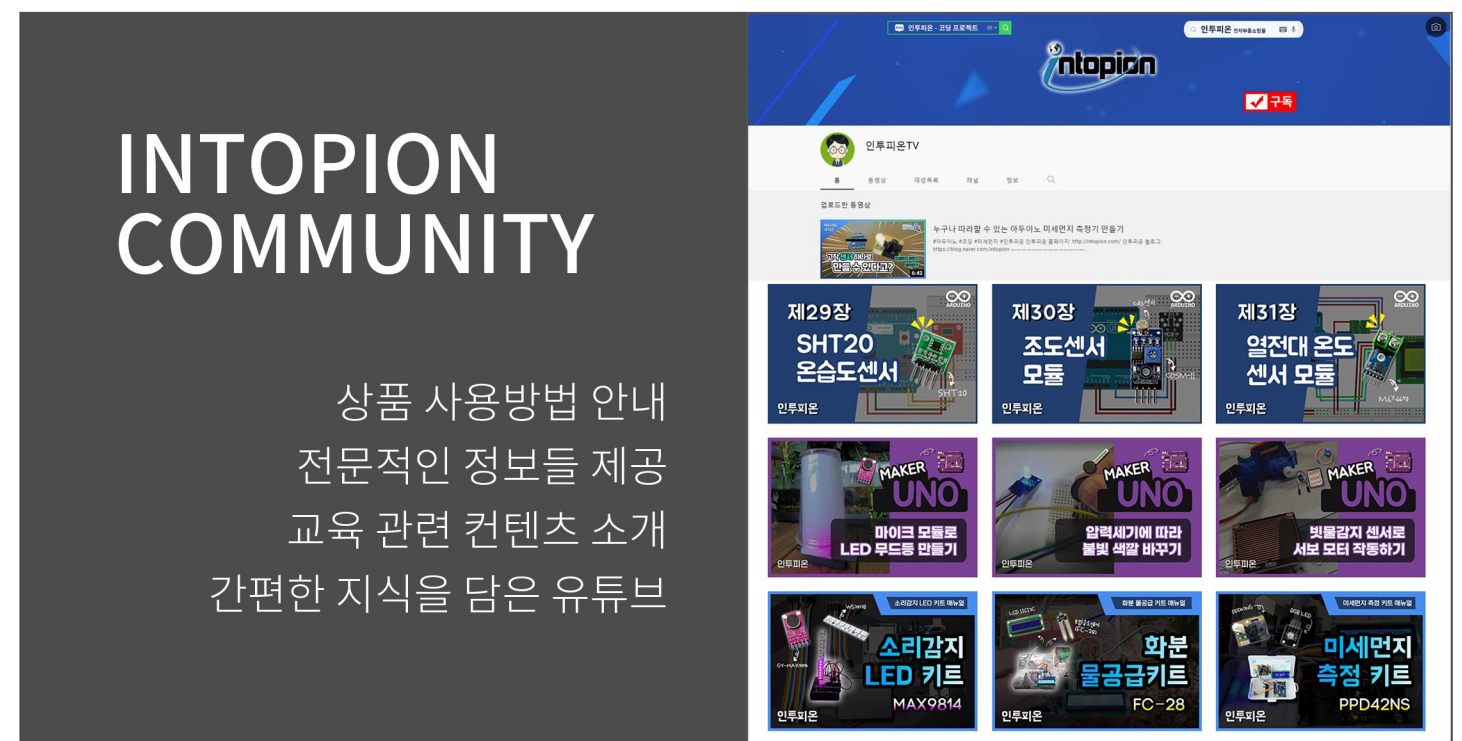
INTOPION COMMUNITY

상품 사용방법 안내
전문적인 정보들 제공
교육 관련 컨텐츠 소개
간편한 지식을 담은 유튜브

인투피온 - 코딩 프로젝트

인투피온 전자부품쇼핑몰

intopion

구독

인투피온TV

홈 동영상 재생목록 채널 정보

업로드한 동영상

누구나 따라할 수 있는 아두이노 미세먼지 측정기 만들기

#아두이노 #코딩 #미세먼지 #인투피온 인투피온 홈페이지: http://intopion.com/ 인투피온 블로그: https://blog.naver.com/intopion

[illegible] 만들 수 있다고?

6:42

제29장 SHT20 온습도센서
인투피온

제30장 조도센서 모듈
인투피온

제31장 열전대 온도 센서 모듈
인투피온

MAKER UNO 마이크 모듈로 LED 무드등 만들기
인투피온

MAKER UNO 압력세기에 따라 불빛 색깔 바꾸기
인투피온

MAKER UNO 빗물감지 센서로 서보 모터 작동하기
인투피온

소리감지 LED 키트 매뉴얼
소리감지 LED 키트 MAX9814
인투피온

화분 물공급 키트 매뉴얼
화분 물공급키트 FC-28
인투피온

미세먼지 측정 키트 매뉴얼
미세먼지 측정 키트 PPD42NS
인투피온